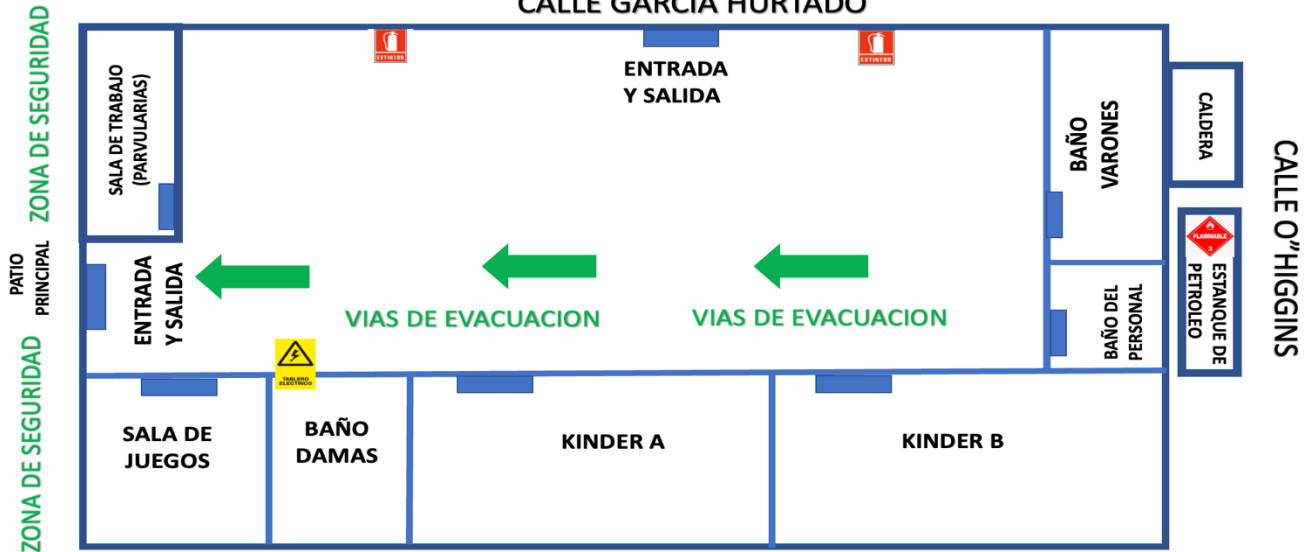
CALLE GARCIA HURTADO

ZONA DE SEGURIDAD

SALA DE TRABAJO (PARVULARIAS)

EXTINTOR

ENTRADA Y SALIDA

EXTINTOR

BAÑO VARONES

CALDERA

CALLE O"HIGGINS

PATIO PRINCIPAL

ENTRADA Y SALIDA

VIAS DE EVACUACION

VIAS DE EVACUACION

BAÑO DEL PERSONAL

FLAMMABLE 3

ESTANQUE DE PETROLEO

ZONA DE SEGURIDAD

TABLERO ELECTRICO

SALA DE JUEGOS

BAÑO DAMAS

KINDER A

KINDER B